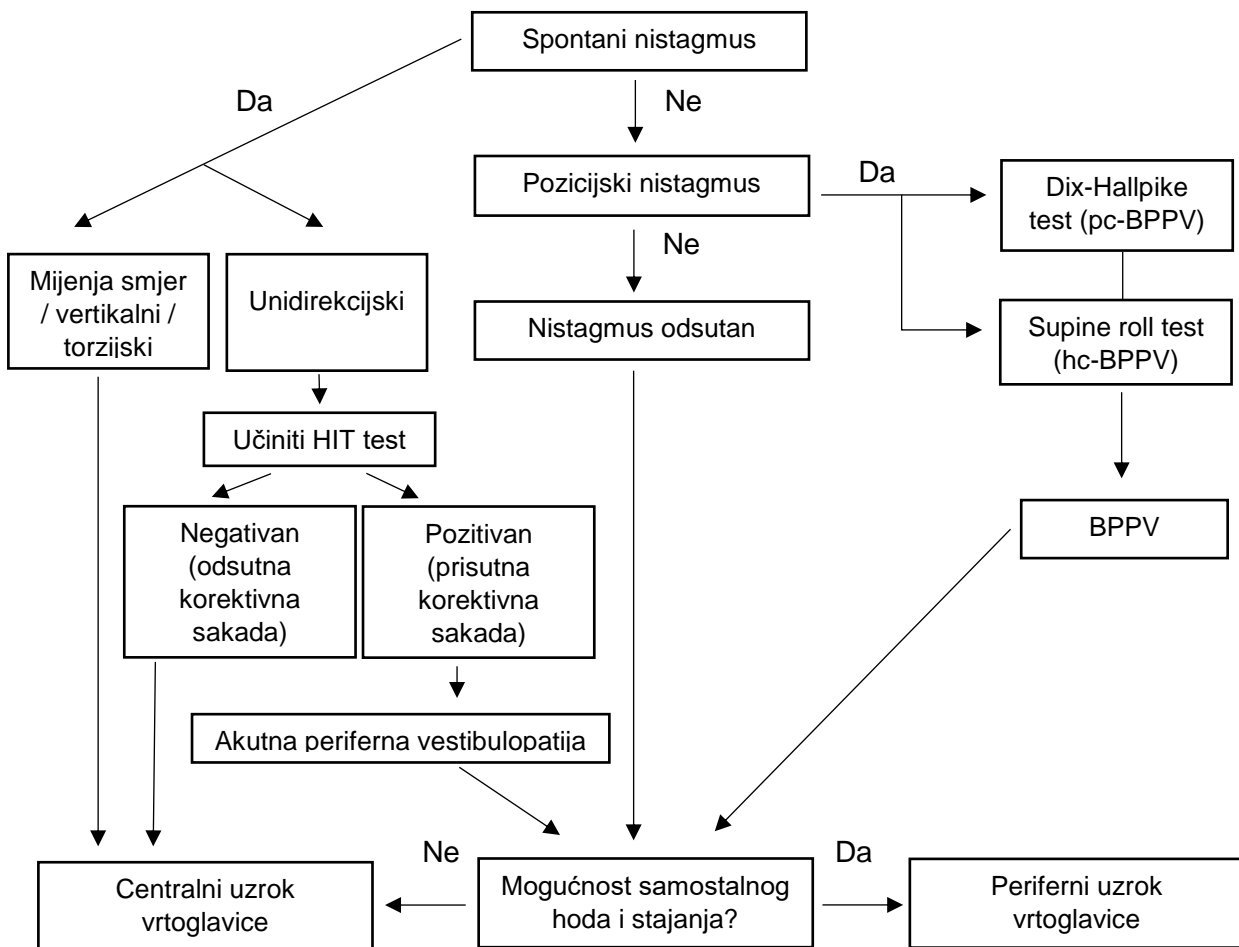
Spontani nistagmus

Da

Ne

Pozicijski nistagmus

Da

Dix-Hallpike test (pc-BPPV)

Ne

Mijenja smjer / vertikalni / torzijski

Unidirekcijski

Nistagmus odsutan

Supine roll test (hc-BPPV)

Učiniti HIT test

BPPV

Negativan (odsutna korektivna sakada)

Pozitivan (prisutna korektivna sakada)

Akutna periferna vestibulopatija

Ne

Da

Centralni uzrok vrtoglavice

Mogućnost samostalnog hoda i stajanja?

Periferni uzrok vrtoglavice